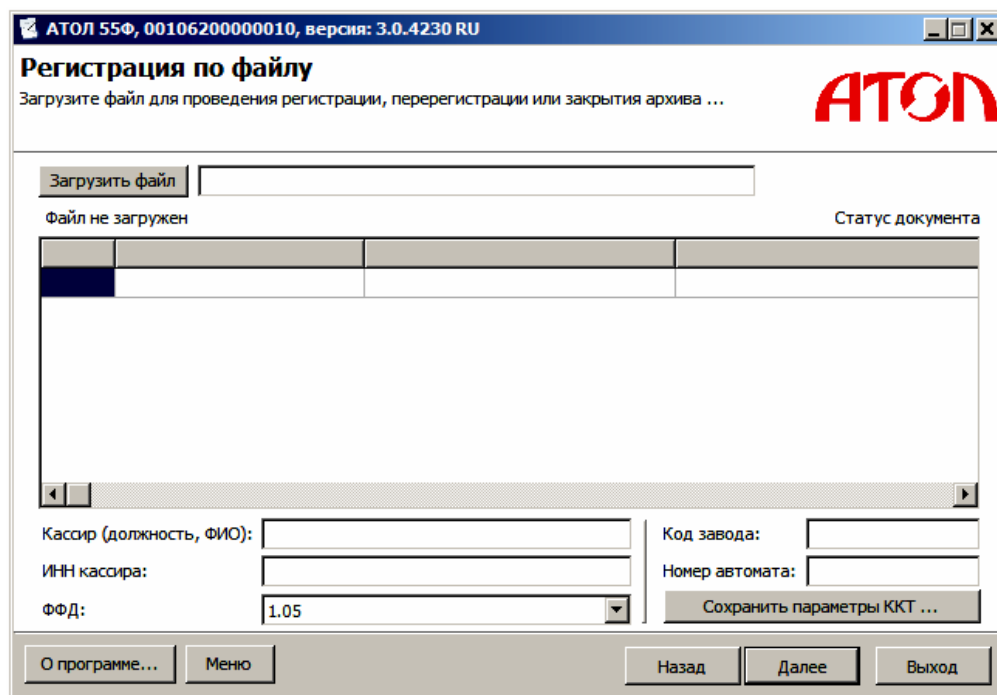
АТОЛ 55Ф, 00106200000010, версия: 3.0.4230 RU

Регистрация по файлу

Загрузите файл для проведения регистрации, перерегистрации или закрытия архива ...

АТОЛ

Загрузить файл

Файл не загружен

Статус документа

Кассир (должность, ФИО):

ИНН кассира:

ФФД:

1.05

Код завода:

Номер автомата:

Сохранить параметры ККТ ...

О программе...

Меню

Назад

Далее

Выход